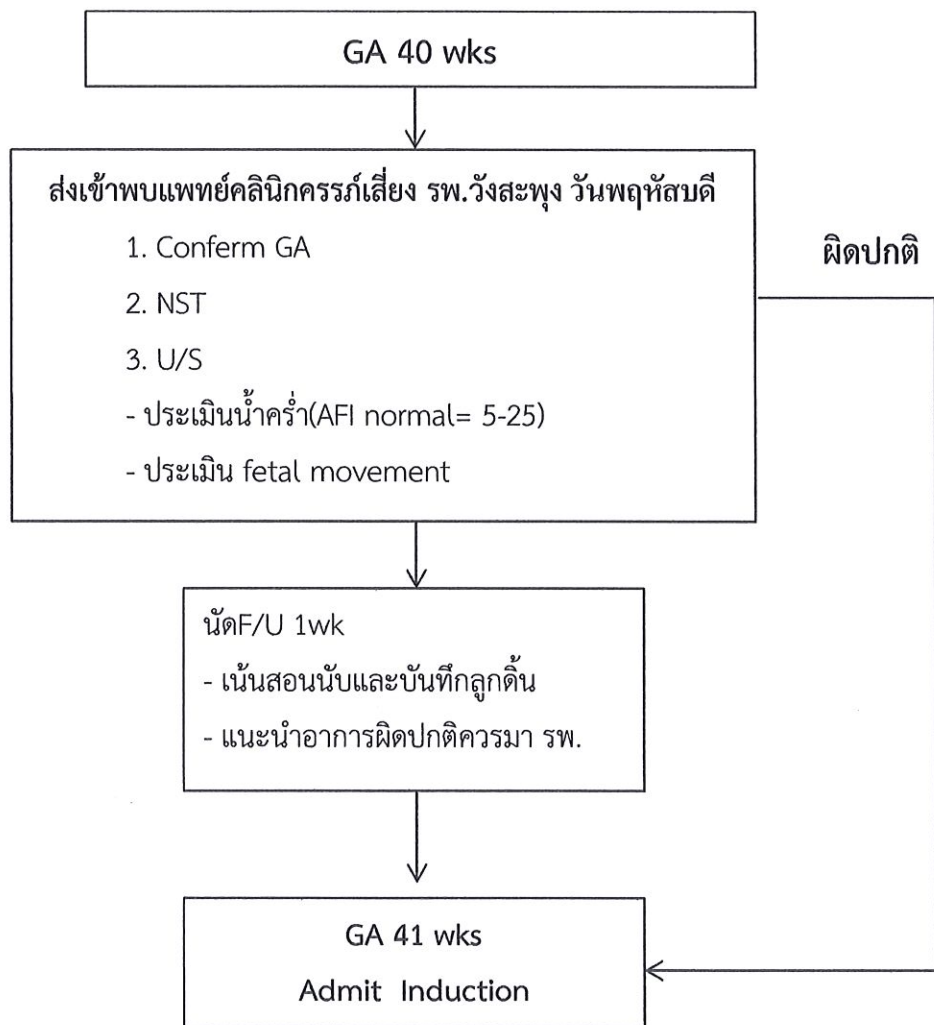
GA 40 wks

ส่งเข้าพบแพทย์คลินิกครรภ์เสี่ยง รพ.วังสะพุง วันพฤหัสบดี

1. Conferm GA

2. NST

3. U/S

- ประเมินน้ำคร่ำ(AFI normal= 5-25)

- ประเมิน fetal movement

ผิดปกติ

นัดF/U 1wk

- เน้นสอนนับและบันทึกลูกดิ้น

- แนะนำอาการผิดปกติควรมา รพ.

GA 41 wks

Admit Induction